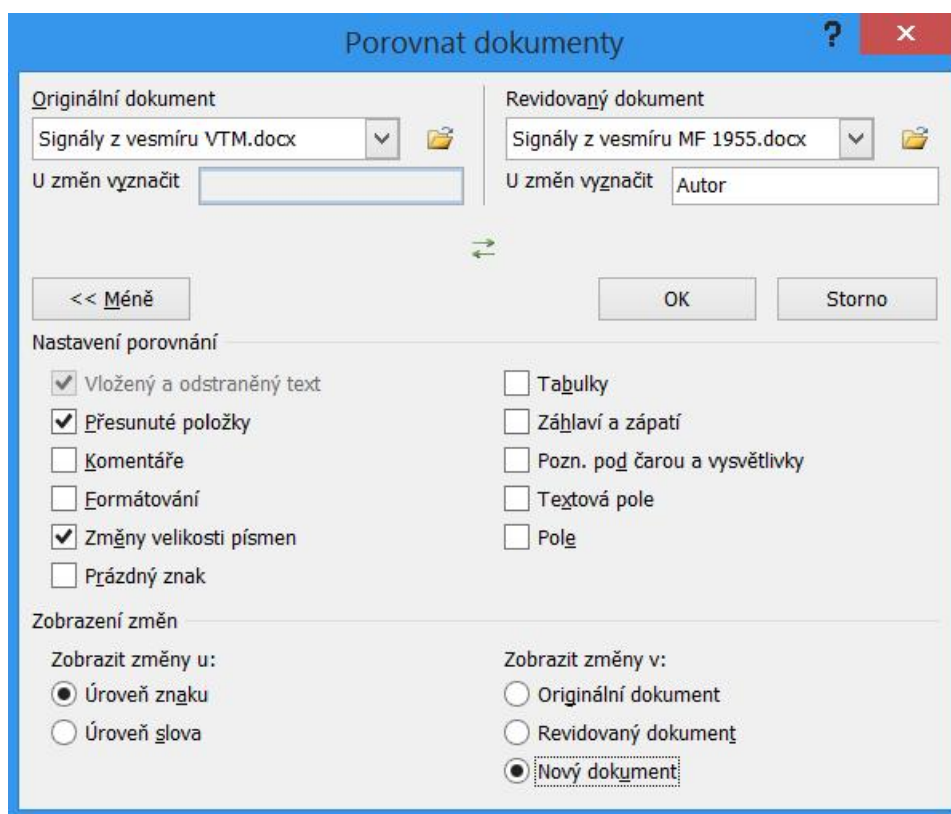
Porovnat dokumenty

?

×

Originální dokument

Signály z vesmíru VTM.docx

U změn vyznačit

Revidovaný dokument

Signály z vesmíru MF 1955.docx

U změn vyznačit

Autor

<< Méně

OK

Storno

Nastavení porovnání

Vložený a odstraněný text

Přesunuté položky

Komentáře

Formátování

Změny velikosti písmen

Prázdný znak

Tabulky

Záhlaví a zápatí

Pozn. pod čarou a vysvětlivky

Textová pole

Pole

Zobrazení změn

Zobrazit změny u:

Úroveň znaku

Úroveň slova

Zobrazit změny v:

Originální dokument

Revidovaný dokument

Nový dokument